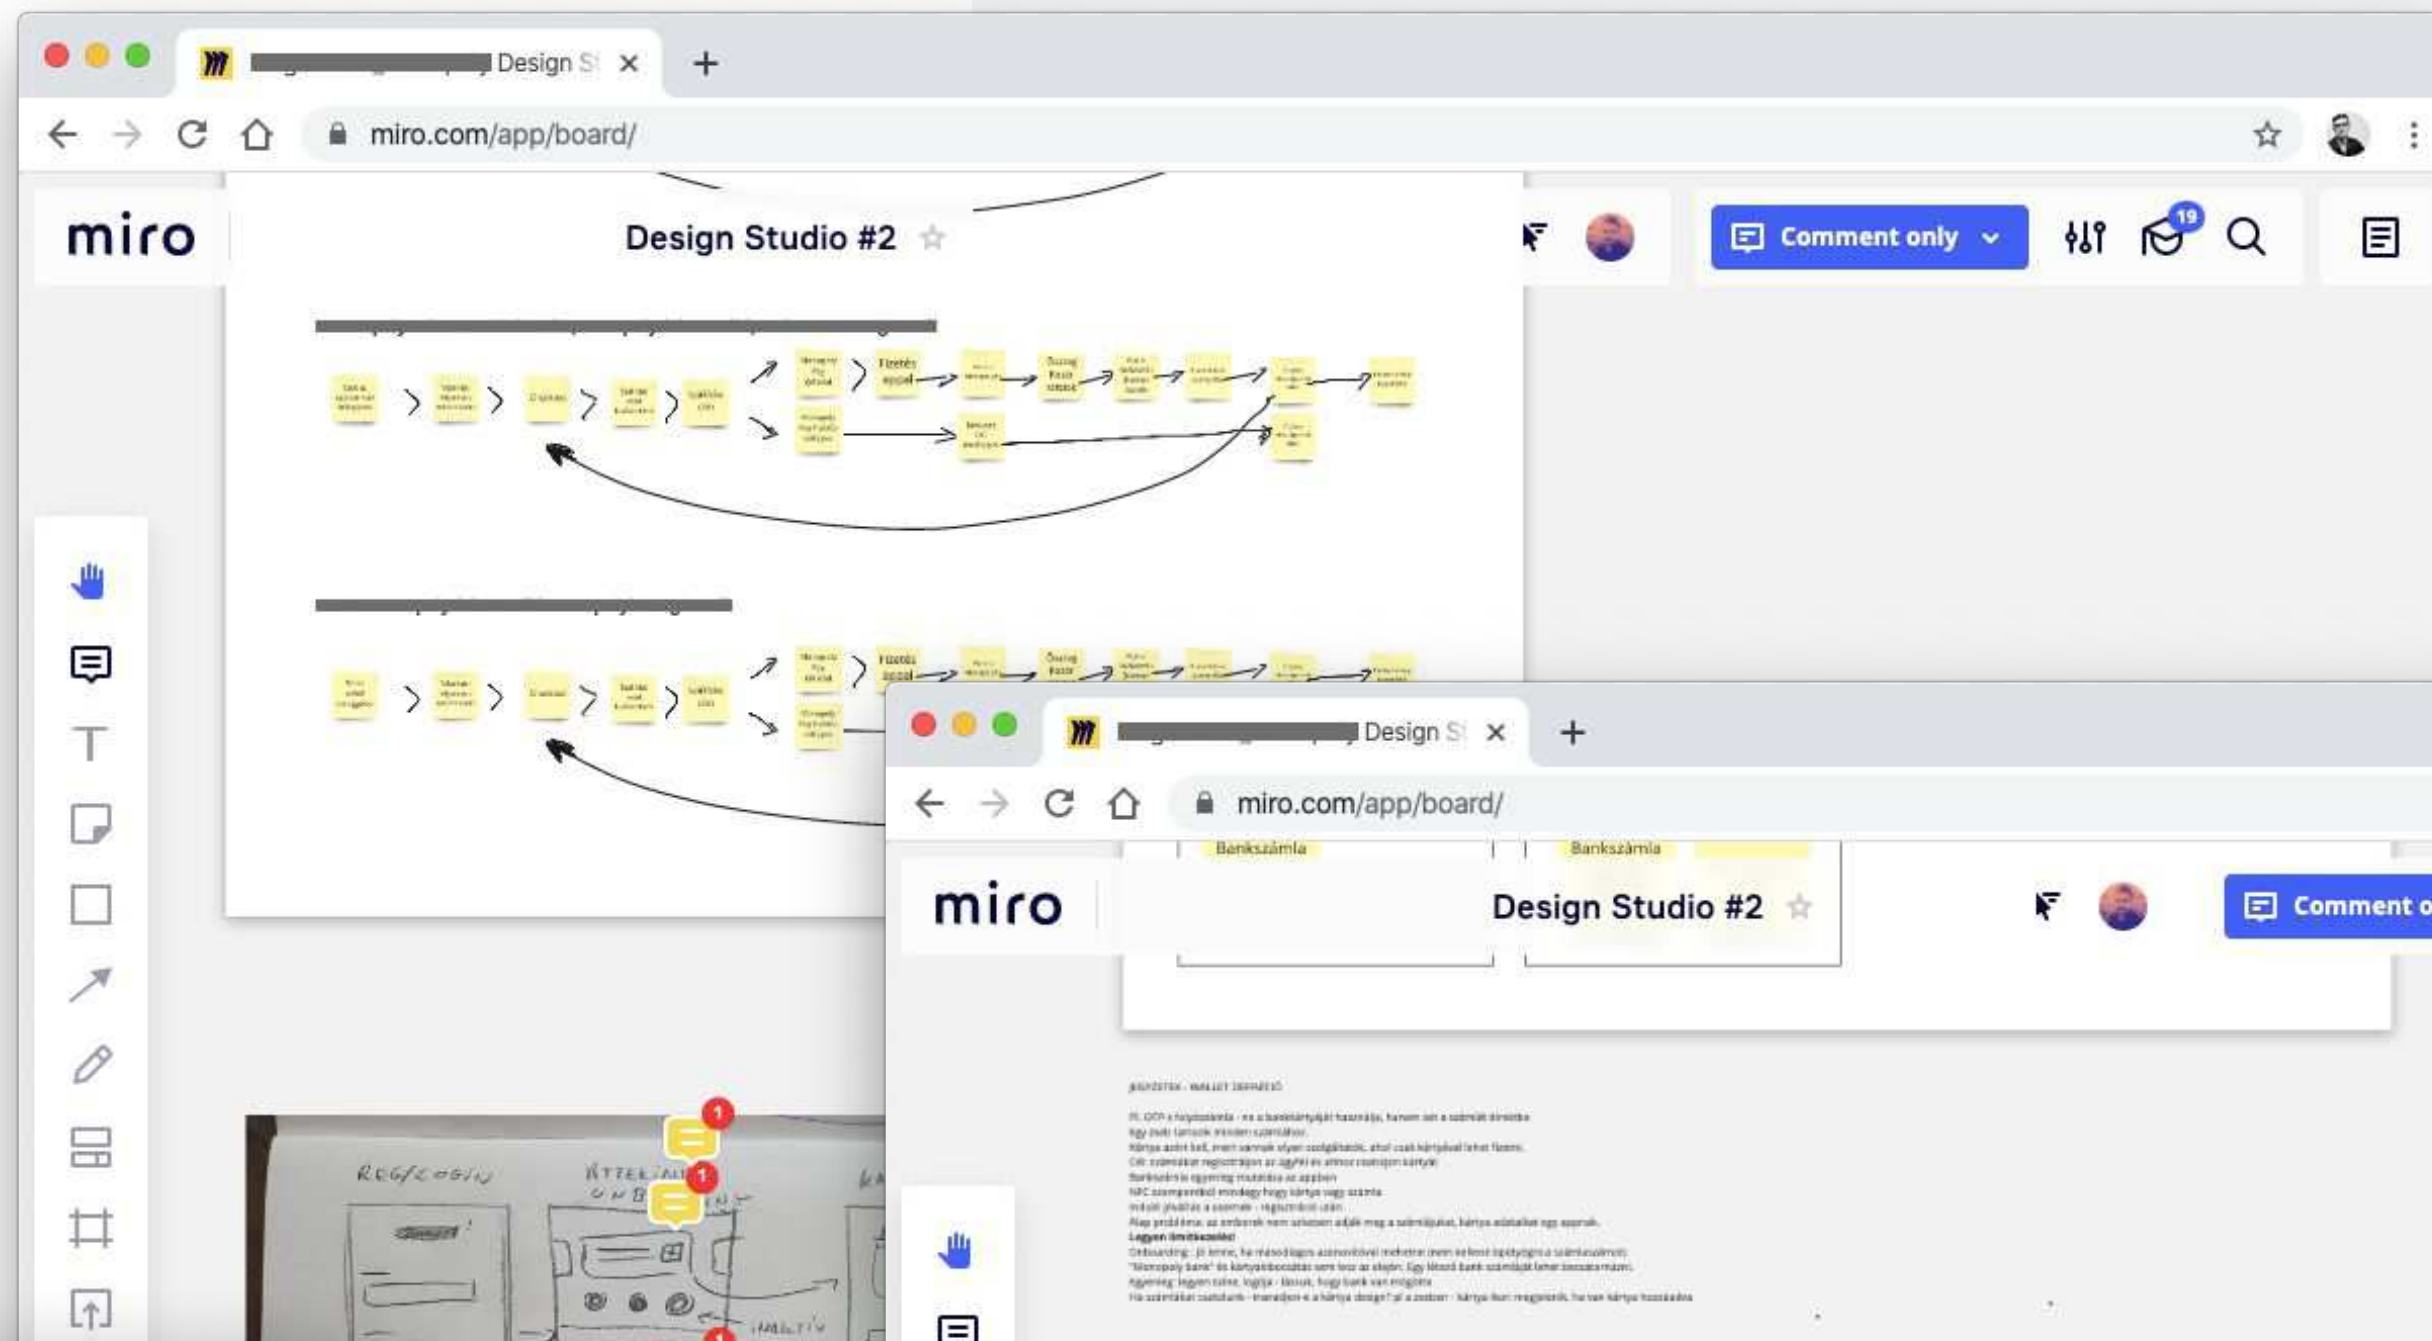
Design S ×
+
miro.com/app/board/
miro
Design Studio #2
Comment only
19

Fizetés
Összeg

Fizetés
Összeg

REG/LOGIN
ÁTTEKINT
1
1

Design S ×
+
miro.com/app/board/
Bankszámla
Bankszámla
miro
Design Studio #2
Comment o

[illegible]
Legyen limitkezelés